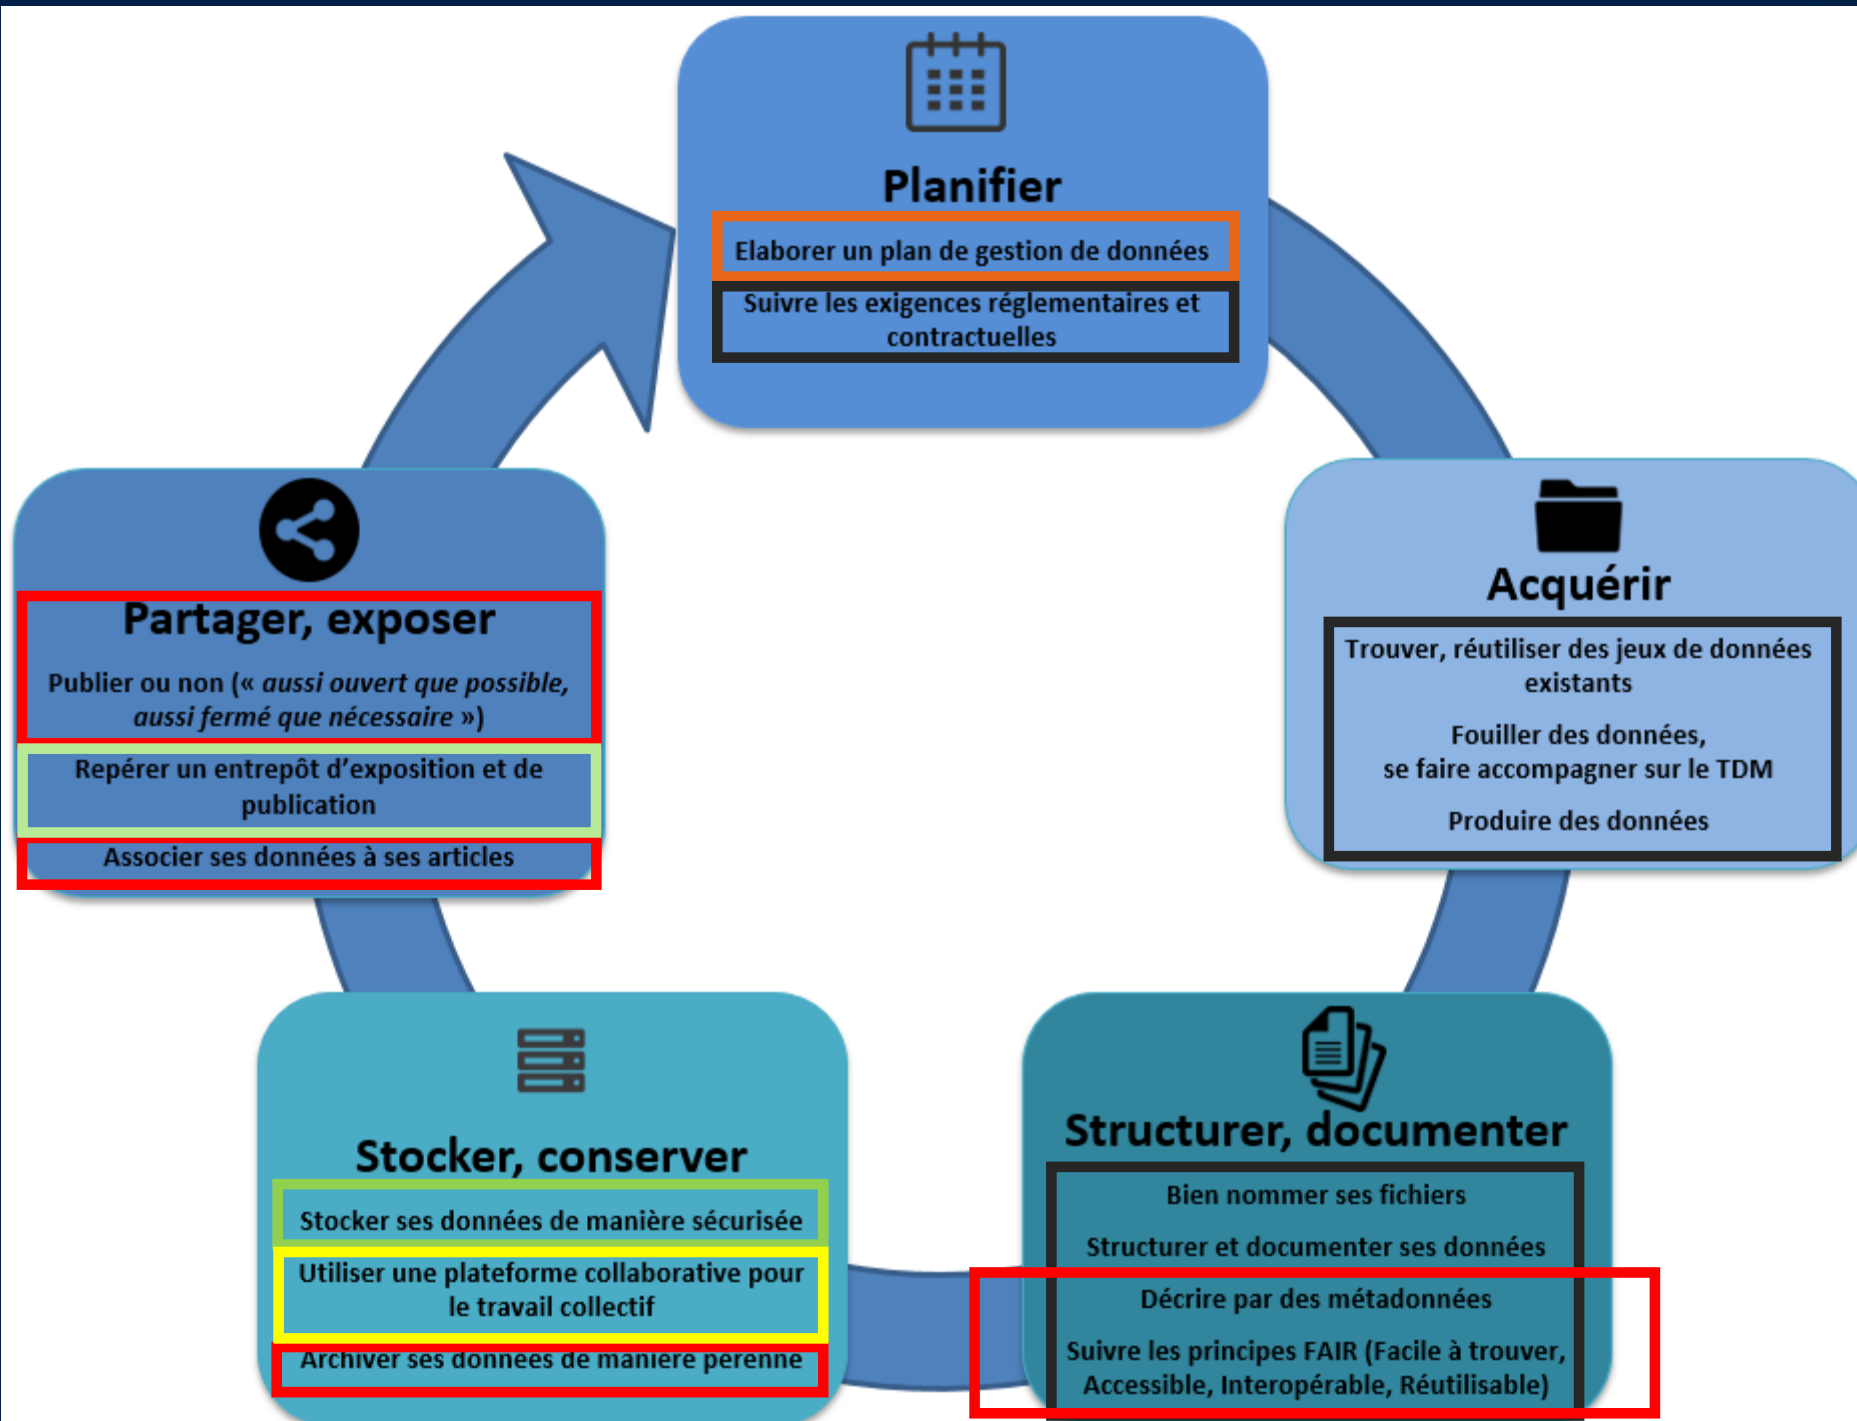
Planifier

Elaborer un plan de gestion de données

Suivre les exigences réglementaires et contractuelles

Acquérir

Trouver, réutiliser des jeux de données existants

Fouiller des données, se faire accompagner sur le TDM

Produire des données

Structurer, documenter

Bien nommer ses fichiers

Structurer et documenter ses données

Décrire par des métadonnées

Suivre les principes FAIR (Facile à trouver, Accessible, Interopérable, Réutilisable)

Stocker, conserver

Stocker ses données de manière sécurisée

Utiliser une plateforme collaborative pour le travail collectif

Archiver ses données de manière pérenne

Partager, exposer

Publier ou non (« *aussi ouvert que possible, aussi fermé que nécessaire* »)

Repérer un entrepôt d'exposition et de publication

Associer ses données à ses articles